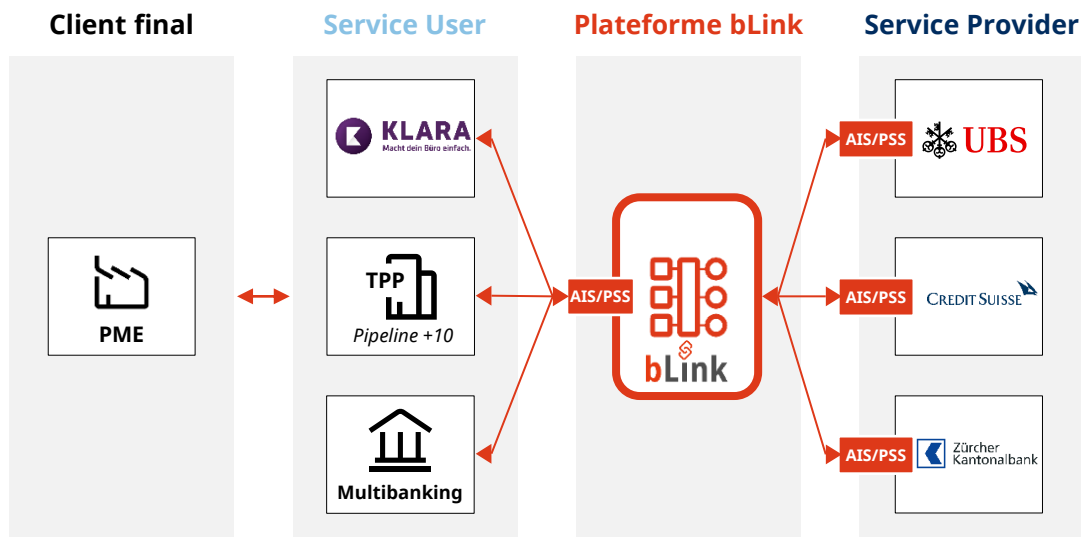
Client final

Service User

Plateforme bLink

Service Provider

PME

KLARA
Macht dein Büro einfach.

TPP
Pipeline +10

Multibanking

AIS/PSS

bLink

AIS/PSS

UBS

AIS/PSS

CREDIT SUISSE

AIS/PSS

Zürcher Kantonalbank